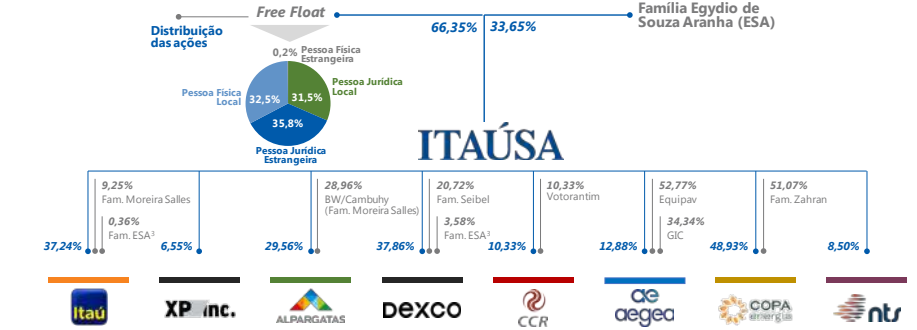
Free Float

Família Egydio de Souza Aranha (ESA)

Distribuição das ações

66,35%

33,65%

0,2% Pessoa Física Estrangeira

Pessoa Física Local

32,5%

31,5%

Pessoa Jurídica Local

35,8%

Pessoa Jurídica Estrangeira

ITAÚSA

9,25% Fam. Moreira Salles

0,36% Fam. ESA³

28,96% BW/Cambuhy (Fam. Moreira Salles)

20,72% Fam. Seibel

3,58% Fam. ESA³

10,33% Votorantim

52,77% Equipav

34,34% GIC

51,07% Fam. Zahran

37,24%

6,55%

29,56%

37,86%

10,33%

12,88%

48,93%

8,50%

Itaú

XP inc.

ALPARGATAS

dexco

CCR

ae aegea

COPA energia

nts